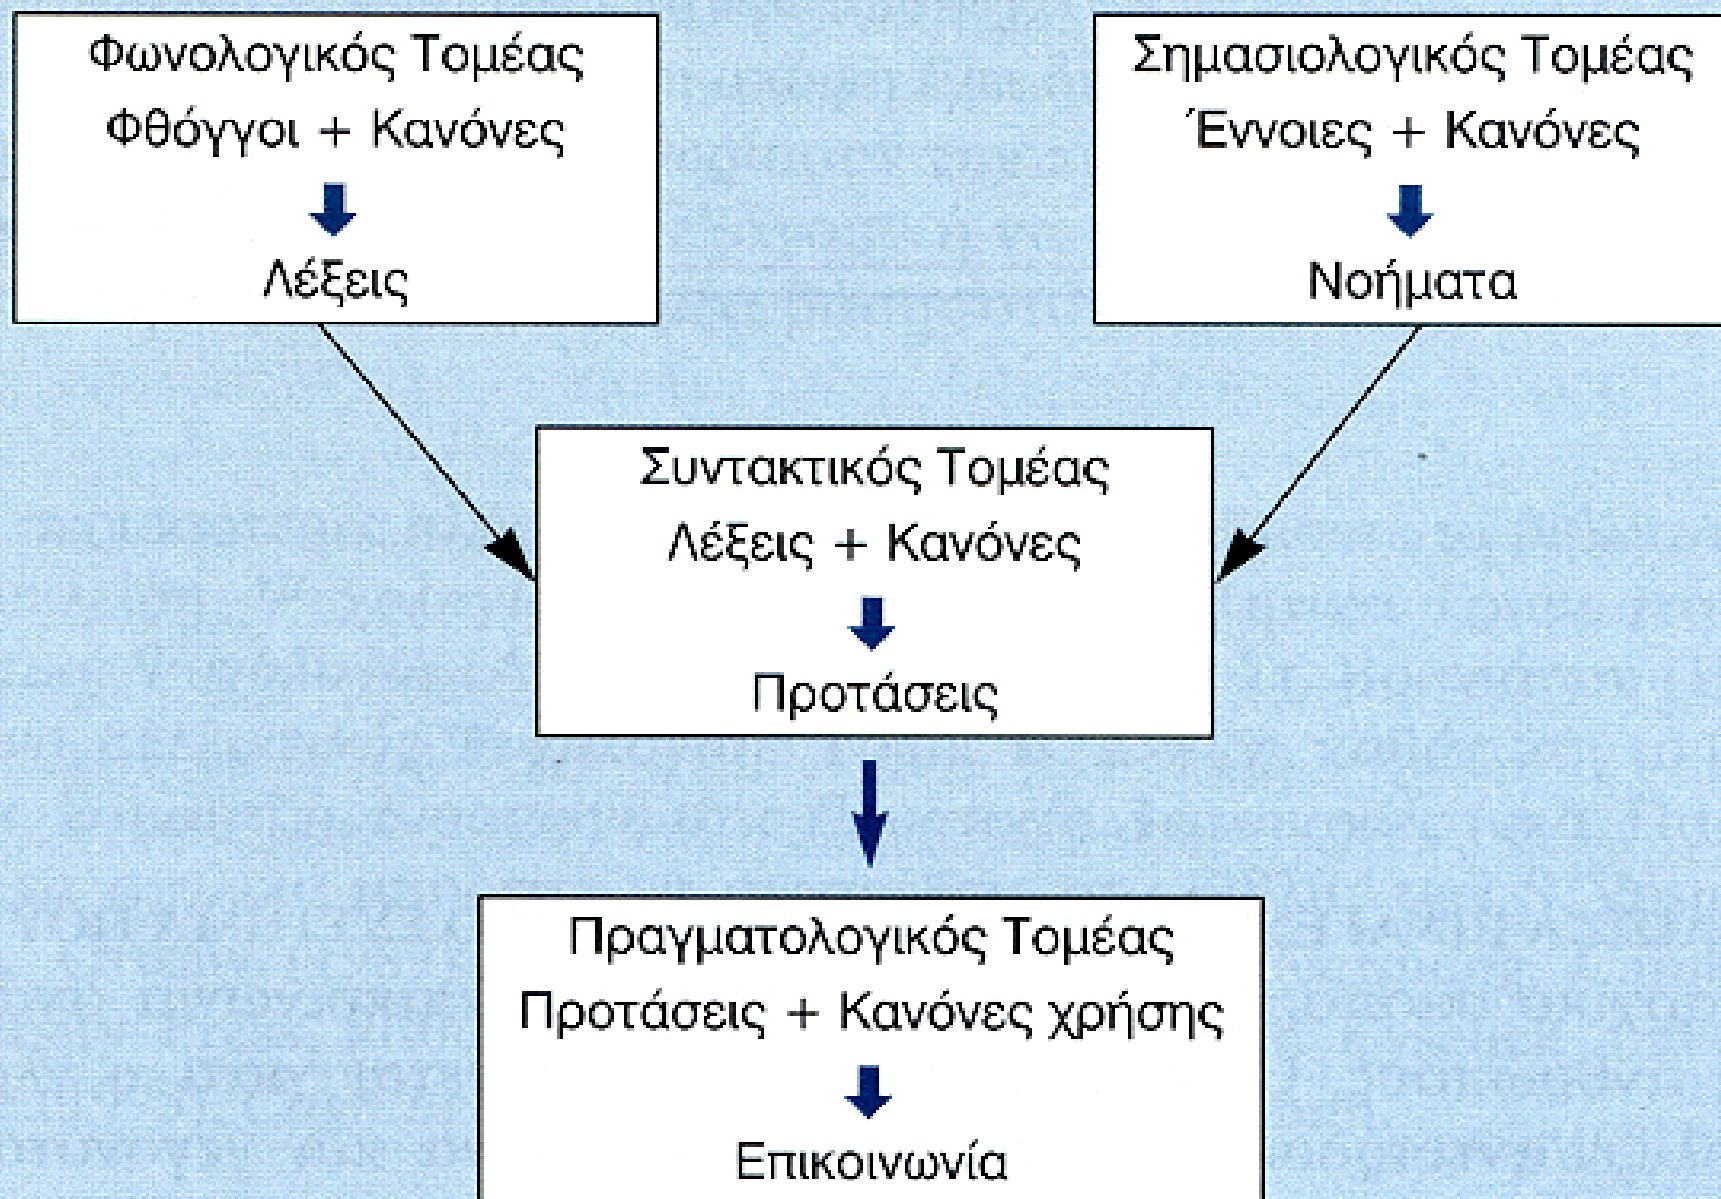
Φωνολογικός Τομέας
Φθόγγοι + Κανόνες
Λέξεις

Σημασιολογικός Τομέας
Έννοιες + Κανόνες
Νοήματα

Συντακτικός Τομέας
Λέξεις + Κανόνες
Προτάσεις

Πραγματολογικός Τομέας
Προτάσεις + Κανόνες χρήσης
Επικοινωνία